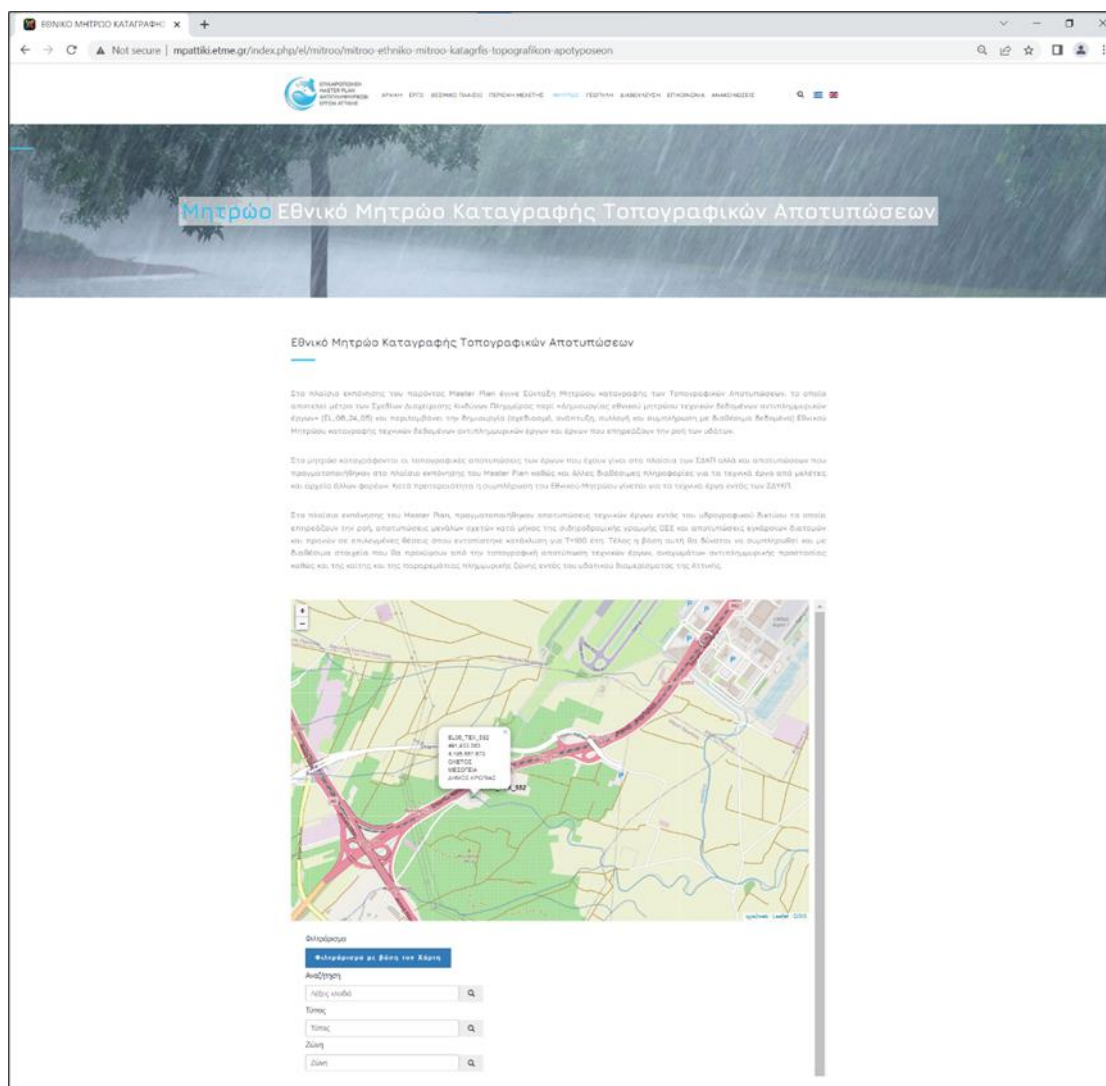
ΕΘΝΙΚΟ ΜΗΤΡΩΟ ΚΑΤΑΓΡΑΦΗ ×

Not secure | mpattiki.etme.gr/index.php/el/mitroo/mitroo-ethniko-mitroo-katagrfis-topografikon-apotyposeon

ΑΡΧΙΚΗ ΕΡΓΟ ΘΕΣΜΙΚΟ ΠΛΑΙΣΙΟ ΠΕΡΙΟΧΗ ΜΕΛΕΤΗΣ ΜΗΤΡΩΟ ΓΕΩΠΥΛΗ ΔΙΑΒΟΥΛΕΥΣΗ ΕΠΙΚΟΙΝΩΝΙΑ ΑΝΑΚΟΙΝΩΣΕΙΣ

Μητρώο Εθνικό Μητρώο Καταγραφής Τοπογραφικών Αποτυπώσεων

Εθνικό Μητρώο Καταγραφής Τοπογραφικών Αποτυπώσεων

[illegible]

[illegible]

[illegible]

+
−

EL06_TEX_552
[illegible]
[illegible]
ΟΧΕΤΟΣ
ΜΕΣΟΓΕΙΑ
ΔΗΜΟΣ ΚΡΩΠΙΑΣ

Leaflet

Φιλτράρισμα
Φιλτράρισμα με βάση τον Χάρτη
Αναζήτηση
Λέξη κλειδί
Τύπος
Τύπος
Ζώνη
Ζώνη